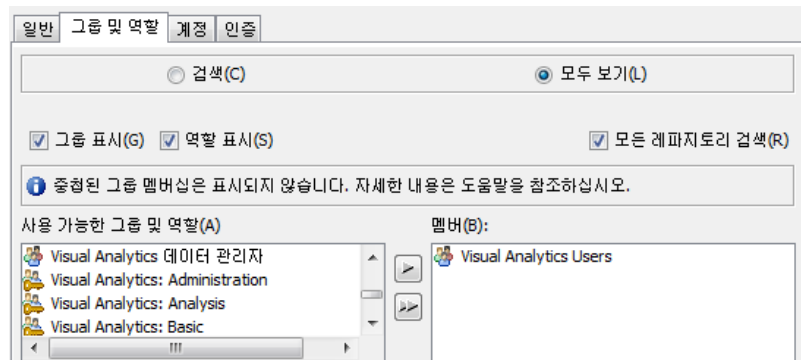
일반 그룹 및 역할 계정 인증

검색(C)

모두 보기(L)

그룹 표시(G) 역할 표시(S) 모든 레파지토리 검색(R)

중첩된 그룹 멤버십은 표시되지 않습니다. 자세한 내용은 도움말을 참조하십시오.

사용 가능한 그룹 및 역할(A)

Visual Analytics 데이터 관리자
Visual Analytics: Administration
Visual Analytics: Analysis
Visual Analytics: Basic

멤버(B):

Visual Analytics Users